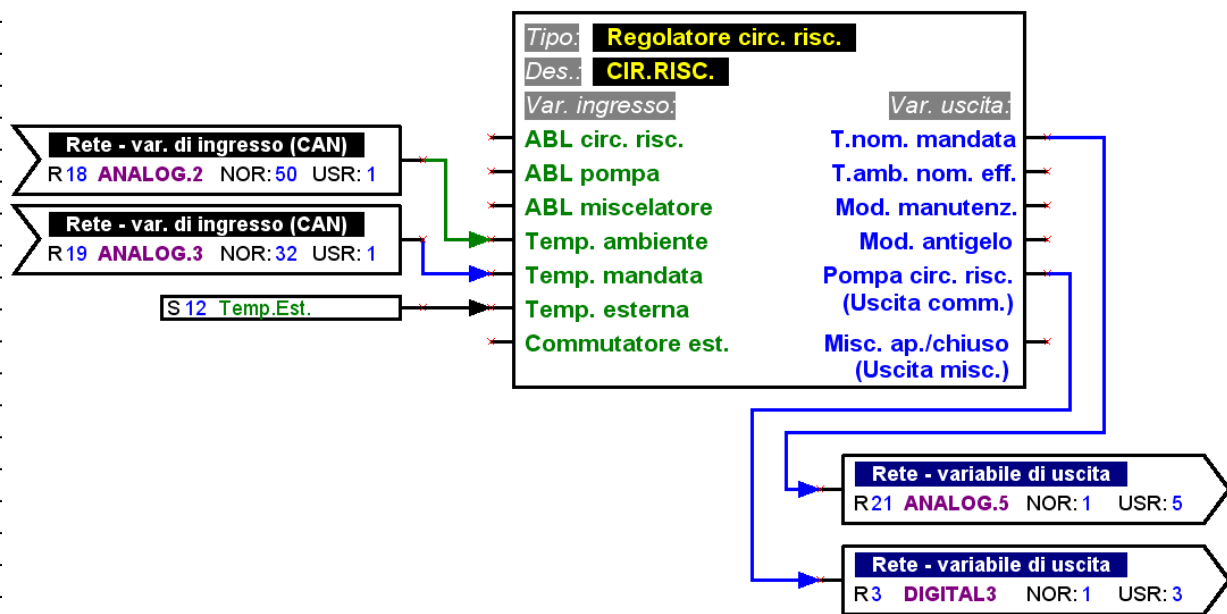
Tipo: Regolatore circ. risc.
Des.: CIR.RISC.
Var. ingresso:
Var. uscita:

Rete - var. di ingresso (CAN)
R 18 ANALOG.2 NOR: 50 USR: 1

Rete - var. di ingresso (CAN)
R 19 ANALOG.3 NOR: 32 USR: 1

S 12 Temp.Est.

ABL circ. risc.
ABL pompa
ABL miscelatore
Temp. ambiente
Temp. mandata
Temp. esterna
Commutatore est.

T.nom. mandata
T.amb. nom. eff.
Mod. manutenz.
Mod. antigelo
Pompa circ. risc. (Uscita comm.)
Misc. ap./chiuso (Uscita misc.)

Rete - variabile di uscita
R 21 ANALOG.5 NOR: 1 USR: 5

Rete - variabile di uscita
R 3 DIGITAL3 NOR: 1 USR: 3